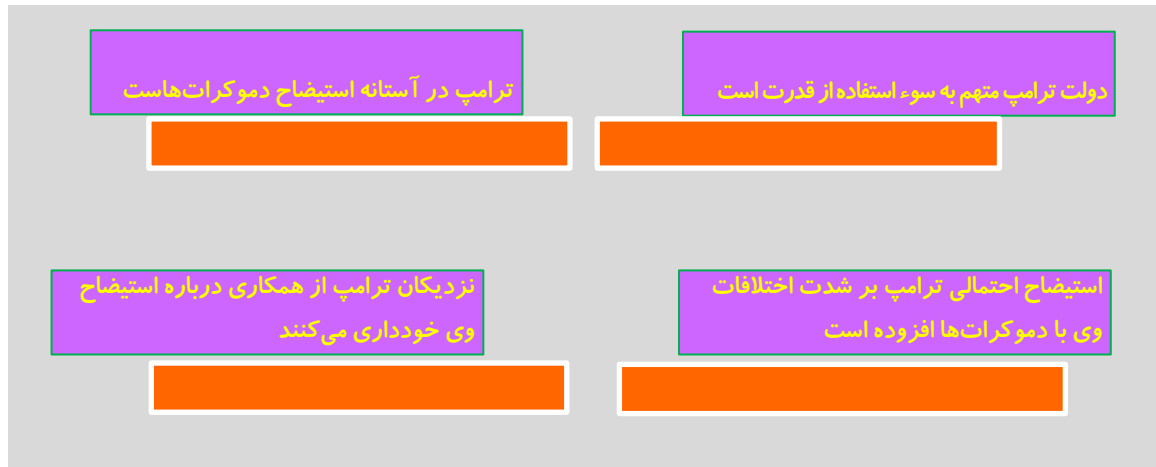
دولت ترامپ متهم به سوء استفاده از قدرت است

ترامپ در آستانه استیضاح دموکرات‌هاست

استیضاح احتمالی ترامپ بر شدت اختلافات وی با دموکرات‌ها افزوده است

نزدیکان ترامپ از همکاری درباره استیضاح وی خودداری می‌کنند